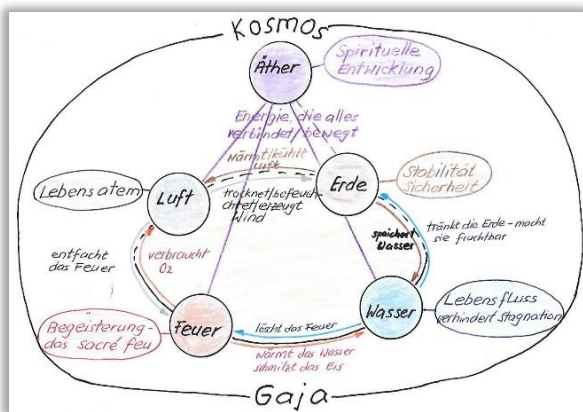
Kosmos

Äther

Spirituelle Entwicklung

Energie, die alles verbindet / bewegt

wärmt / kühlt Luft

Lebensatem

Luft

trocknet / befeuchtet / erzeugt Wind

Erde

Stabilität Sicherheit

entfacht das Feuer

verbraucht $O_2$

speichert Wasser

tränkt die Erde - macht sie fruchtbar

Wasser

Lebensfluss verhindert Stagnation

Begeisterung - das sacré feu

Feuer

löscht das Feuer

wärmt das Wasser schmilzt das Eis

Gaja